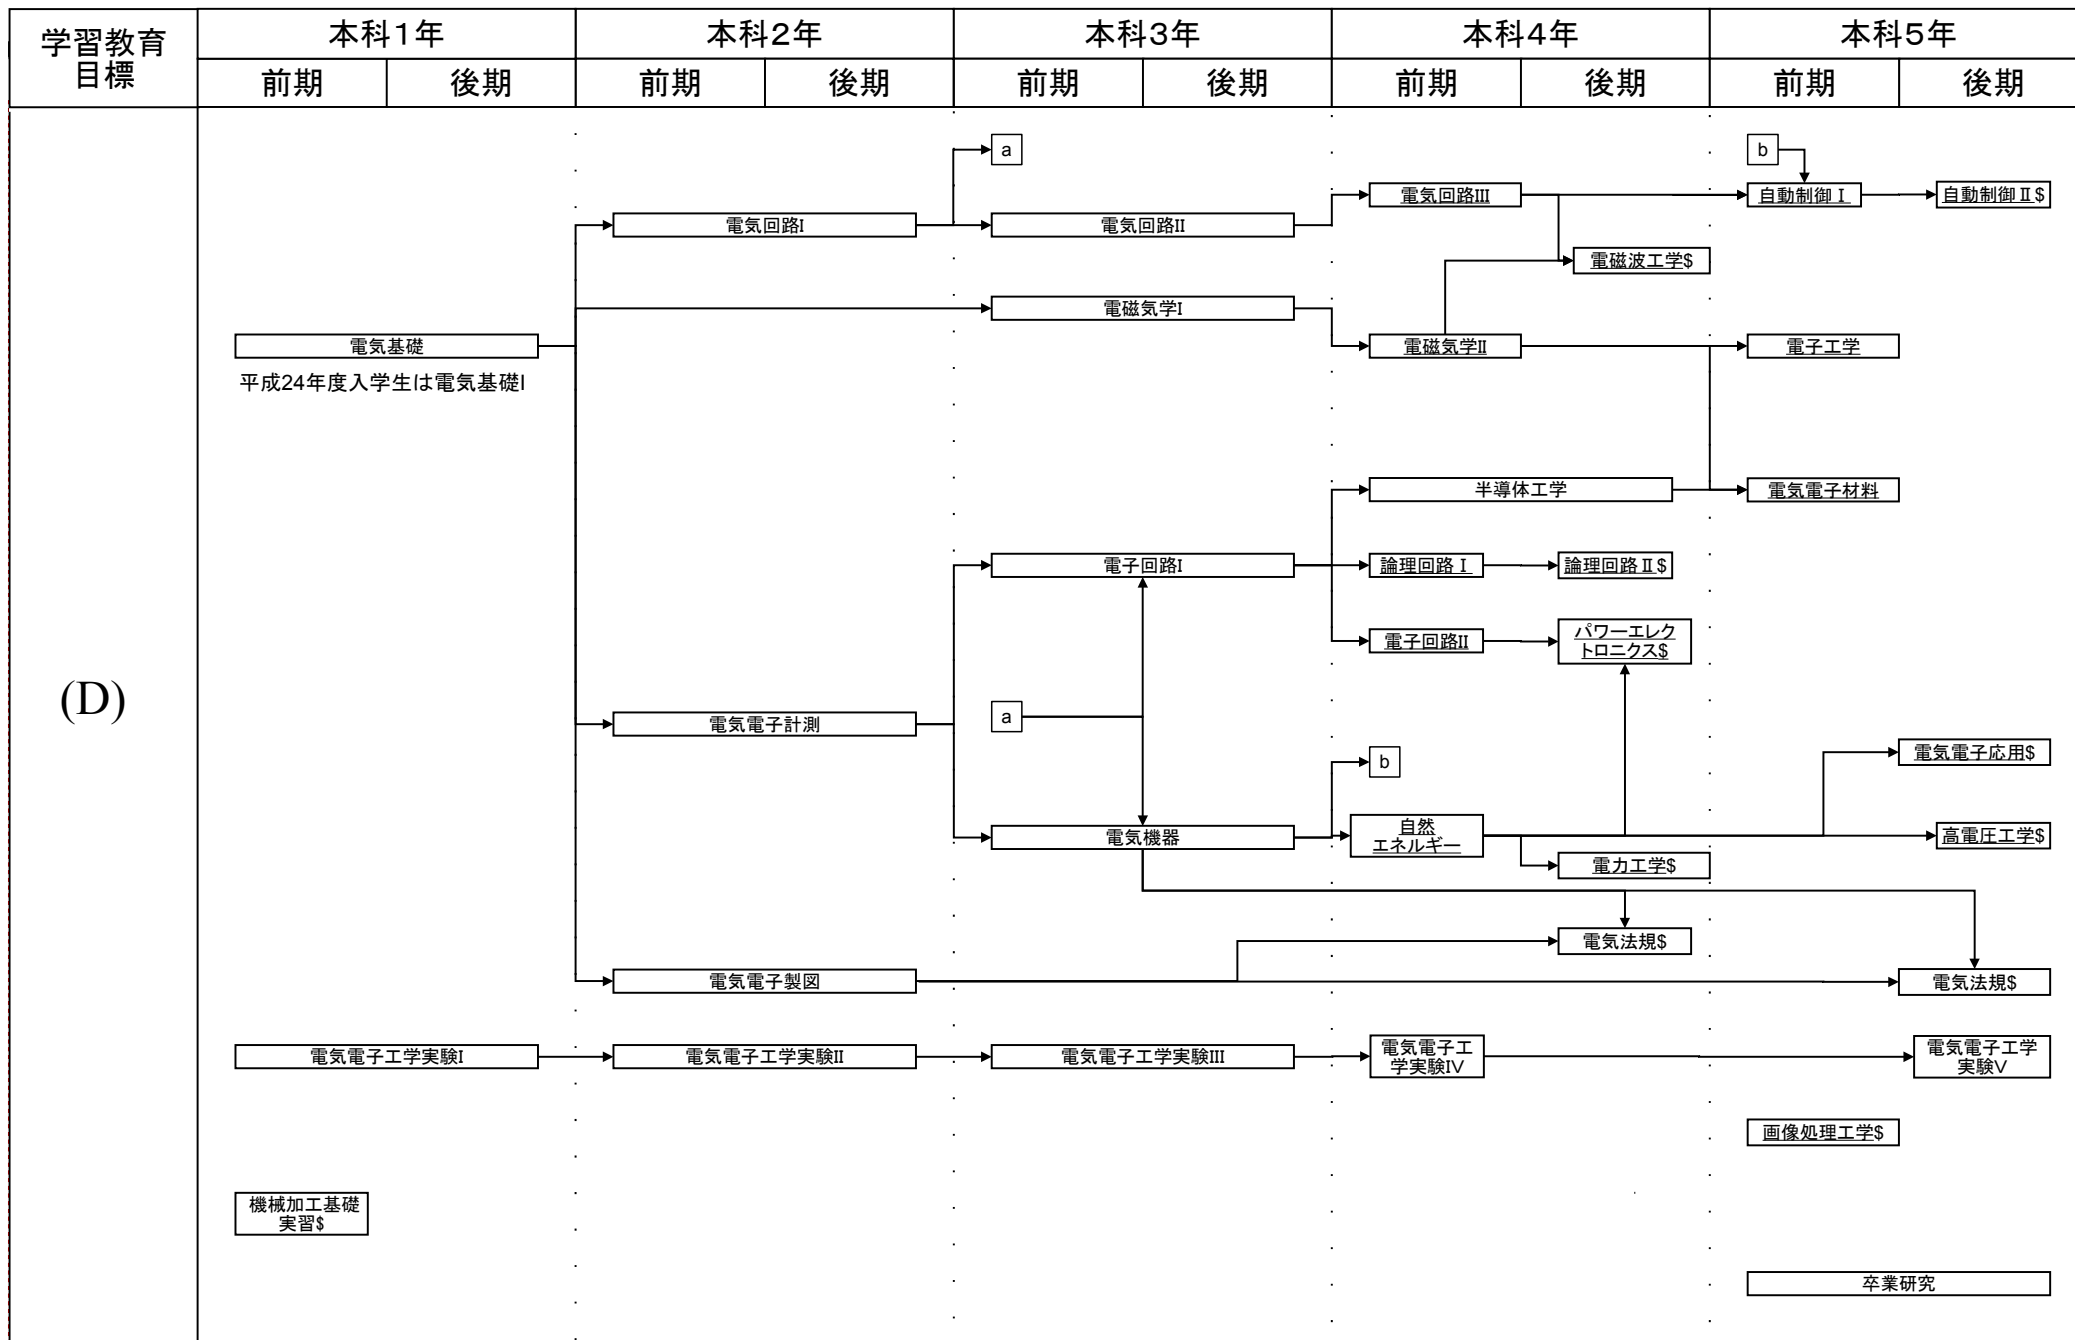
| 学習教育目標 | 本科1年 | | 本科2年 | | 本科3年 | | 本科4年 | | 本科5年 | |
|---|---|---|---|---|---|---|---|---|---|---|
| | 前期 | 後期 | 前期 | 後期 | 前期 | 後期 | 前期 | 後期 | 前期 | 後期 |

(D)

a

b

電気回路III

自動制御 I

自動制御 II $

電気回路I

電気回路II

電磁波工学$

電磁気学I

電気基礎

平成24年度入学生は電気基礎I

電磁気学II

電子工学

半導体工学

電気電子材料

電子回路I

論理回路 I

論理回路 II $

電子回路II

パワーエレクトロニクス$

電気電子計測

a

b

電気電子応用$

電気機器

自然エネルギー

高電圧工学$

電力工学$

電気法規$

電気電子製図

電気法規$

電気電子工学実験I

電気電子工学実験II

電気電子工学実験III

電気電子工学実験IV

電気電子工学実験V

画像処理工学$

機械加工基礎実習$

卒業研究